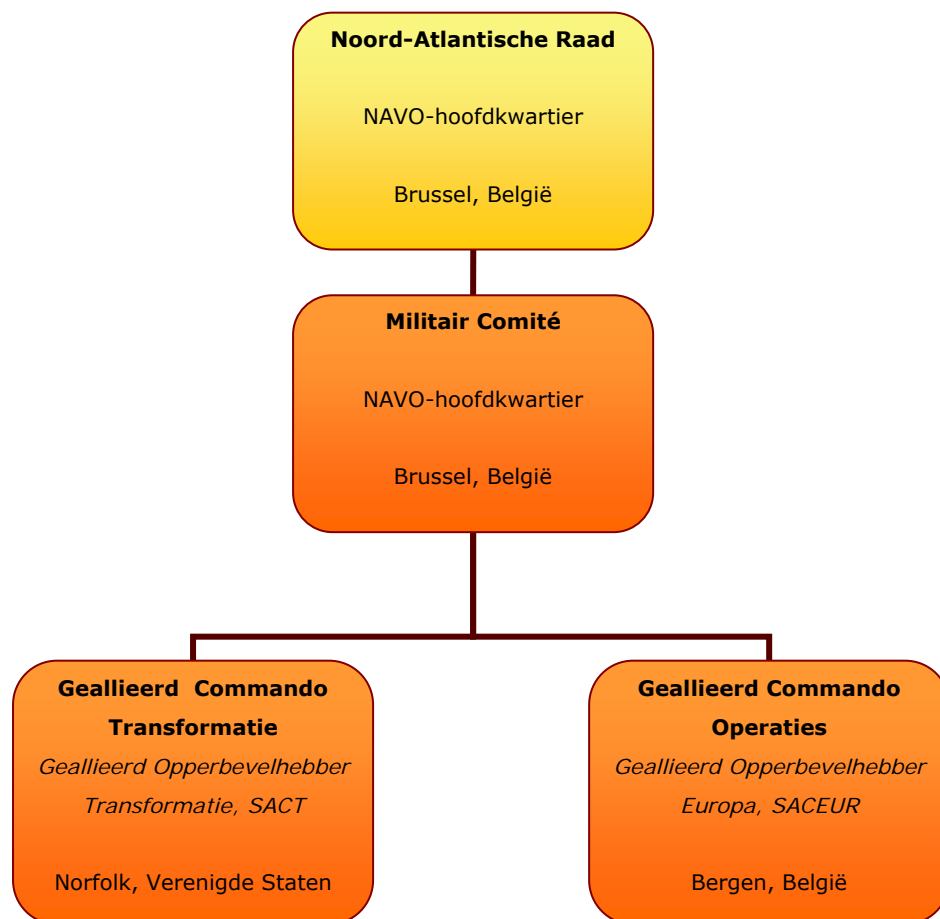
**Noord-Atlantische Raad**

NAVO-hoofdkwartier

Brussel, België

**Militair Comité**

NAVO-hoofdkwartier

Brussel, België

**Geallieerd Commando Transformatie**

*Geallieerd Opperbevelhebber Transformatie, SACT*

Norfolk, Verenigde Staten

**Geallieerd Commando Operaties**

*Geallieerd Opperbevelhebber Europa, SACEUR*

Bergen, België